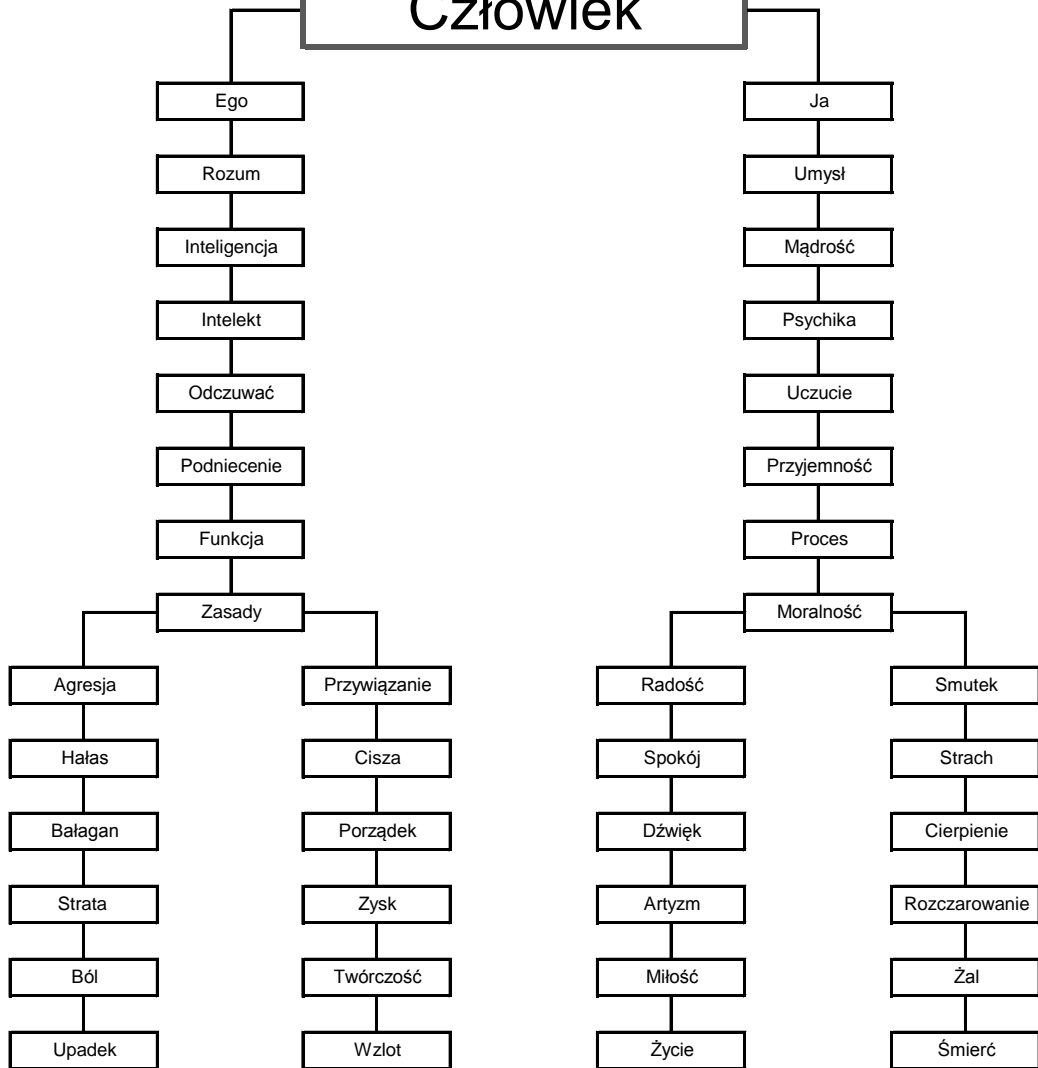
Człowiek

Ego

Rozum

Inteligencja

Intelekt

Odczuwać

Podniecenie

Funkcja

Zasady

Agresja

Hałas

Bałagan

Strata

Ból

Upadek

Przywiązanie

Cisza

Porządek

Zysk

Twórczość

Wzlot

Ja

Umysł

Mądrość

Psychika

Uczucie

Przyjemność

Proces

Moralność

Radość

Spokój

Dźwięk

Artyzm

Miłość

Życie

Smutek

Strach

Cierpienie

Rozczarowanie

Żal

Śmierć